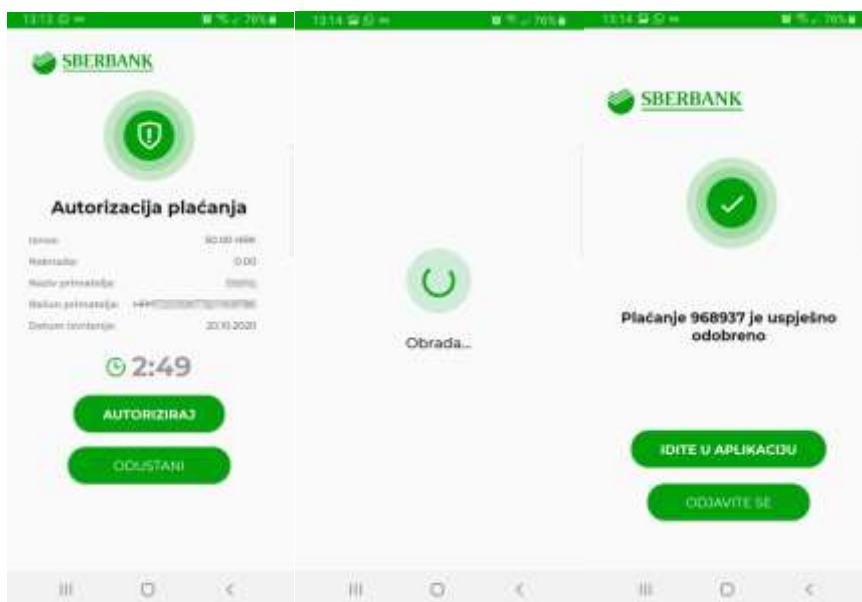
13:13 76%

SBERBANK

Autorizacija plaćanja

Iznos: 50,00 HRK
Naknada: 0,00
Naziv primatelja: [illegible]
Račun primatelja: HR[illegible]
Datum izvršenja: 20.10.2020

2:49

AUTORIZIRAJ

ODUSTANI

13:14 76%

Obrada...

13:14 76%

SBERBANK

Plaćanje 968937 je uspješno odobreno

IDITE U APLIKACIJU

ODJAVITE SE